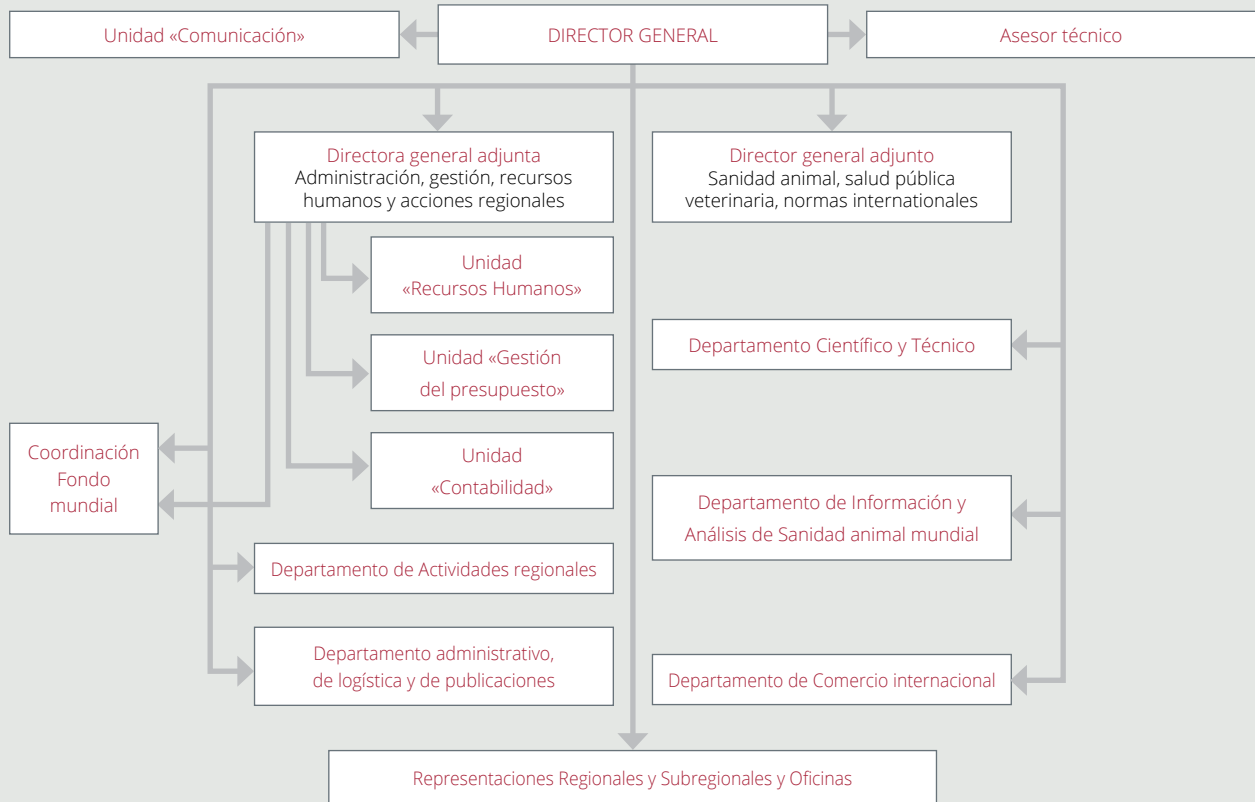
Unidad «Comunicación»

DIRECTOR GENERAL

Asesor técnico

Directora general adjunta
Administración, gestión, recursos humanos y acciones regionales

Director general adjunto
Sanidad animal, salud pública veterinaria, normas internationales

Unidad «Recursos Humanos»

Unidad «Gestión del presupuesto»

Unidad «Contabilidad»

Coordinación Fondo mundial

Departamento de Actividades regionales

Departamento administrativo, de logística y de publicaciones

Departamento Científico y Técnico

Departamento de Información y Análisis de Sanidad animal mundial

Departamento de Comercio internacional

Representaciones Regionales y Subregionales y Oficinas